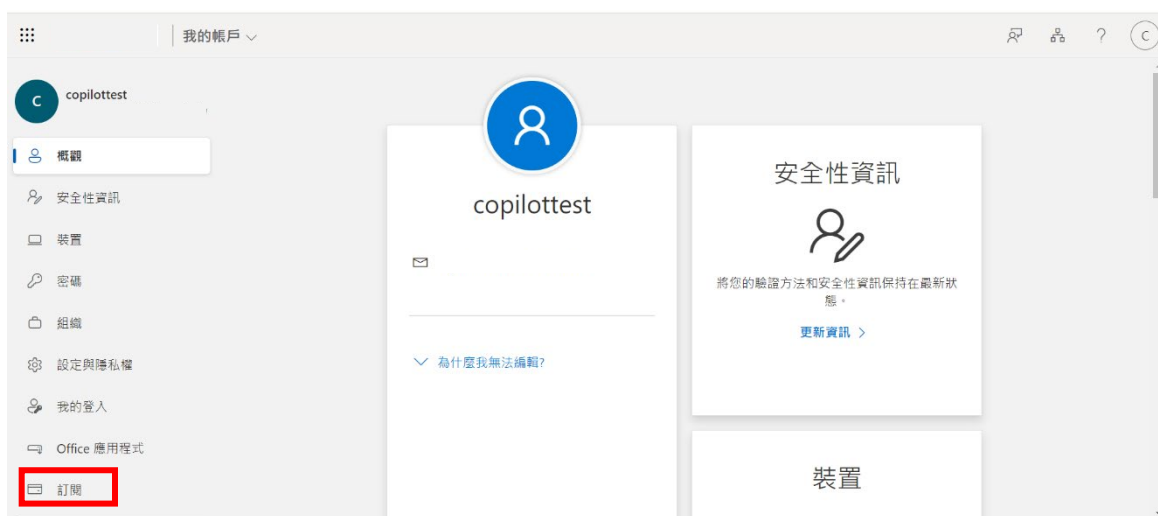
我的帳戶

C

c copilottest

概觀

安全性資訊

裝置

密碼

組織

設定與隱私權

我的登入

Office 應用程式

訂閱

copilottest

為什麼我無法編輯?

安全性資訊

將您的驗證方法和安全性資訊保持在最新狀態。

更新資訊 >

裝置